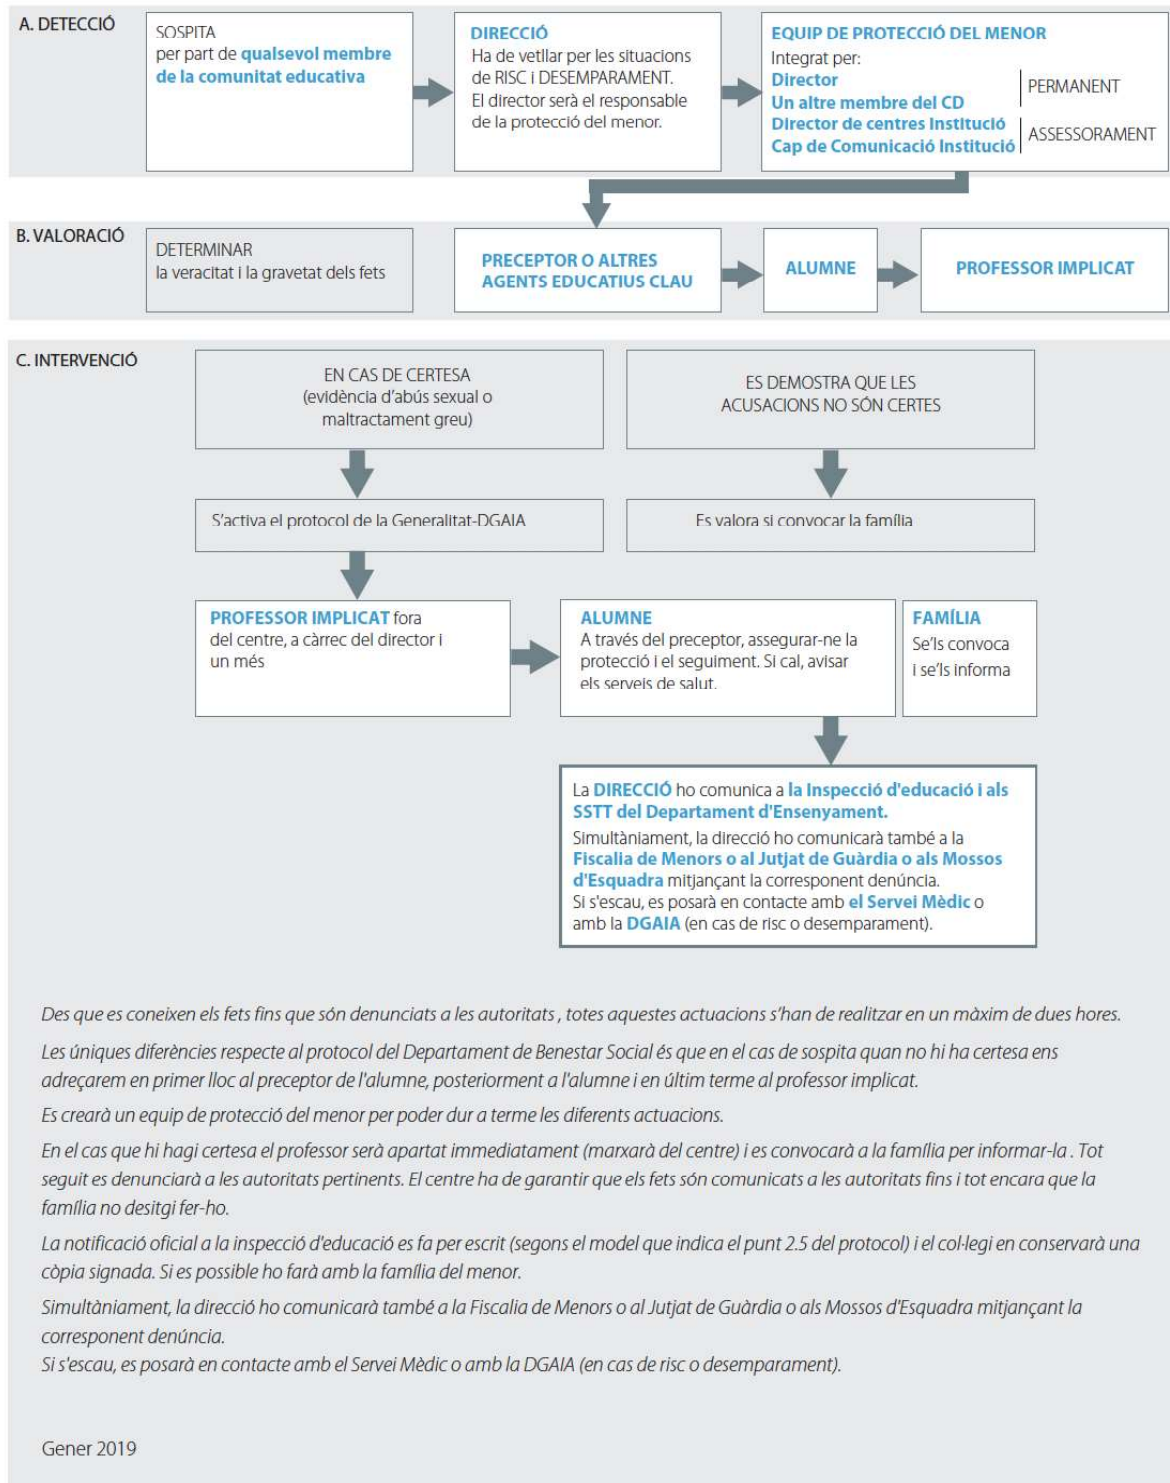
A. DETECCIÓ

SOSPITA per part de qualsevol membre de la comunitat educativa

DIRECCIÓ
Ha de vetllar per les situacions de RISC i DESEMPARAMENT. El director serà el responsable de la protecció del menor.

EQUIP DE PROTECCIÓ DEL MENOR
Integrat per:
Director
Un altre membre del CD
PERMANENT
Director de centres Institució
Cap de Comunicació Institució
ASSESSORAMENT

B. VALORACIÓ

DETERMINAR
la veracitat i la gravetat dels fets

PRECEPTOR O ALTRES AGENTS EDUCATIUS CLAU

ALUMNE

PROFESSOR IMPLICAT

C. INTERVENCIÓ

EN CAS DE CERTESA (evidència d'abús sexual o maltractament greu)

ES DEMOSTRA QUE LES ACUSACIONS NO SÓN CERTES

S'activa el protocol de la Generalitat-DGAIA

Es valora si convocar la família

PROFESSOR IMPLICAT fora del centre, a càrrec del director i un més

ALUMNE
A través del preceptor, assegurar-ne la protecció i el seguiment. Si cal, avisar els serveis de salut.

FAMÍLIA
Se'ls convoca i se'ls informa

La DIRECCIÓ ho comunica a la Inspecció d'educació i als SSTT del Departament d'Ensenyament.
Simultàniament, la direcció ho comunicarà també a la Fiscalia de Menors o al Jutjat de Guàrdia o als Mossos d'Esquadra mitjançant la corresponent denúncia.
Si s'escau, es posarà en contacte amb el Servei Mèdic o amb la DGAIA (en cas de risc o desemparament).

Des que es coneixen els fets fins que són denunciats a les autoritats , totes aquestes actuacions s'han de realitzar en un màxim de dues hores.

Les úniques diferències respecte al protocol del Departament de Benestar Social és que en el cas de sospita quan no hi ha certesa ens adreçarem en primer lloc al preceptor de l'alumne, posteriorment a l'alumne i en últim terme al professor implicat.

Es crearà un equip de protecció del menor per poder dur a terme les diferents actuacions.

En el cas que hi hagi certesa el professor serà apartat immediatament (marxarà del centre) i es convocarà a la família per informar-la . Tot seguit es denunciarà a les autoritats pertinents. El centre ha de garantir que els fets són comunicats a les autoritats fins i tot encara que la família no desitgi fer-ho.

La notificació oficial a la inspecció d'educació es fa per escrit (segons el model que indica el punt 2.5 del protocol) i el col·legi en conservarà una còpia signada. Si es possible ho farà amb la família del menor.

Simultàniament, la direcció ho comunicarà també a la Fiscalia de Menors o al Jutjat de Guàrdia o als Mossos d'Esquadra mitjançant la corresponent denúncia.
Si s'escau, es posarà en contacte amb el Servei Mèdic o amb la DGAIA (en cas de risc o desemparament).

Gener 2019